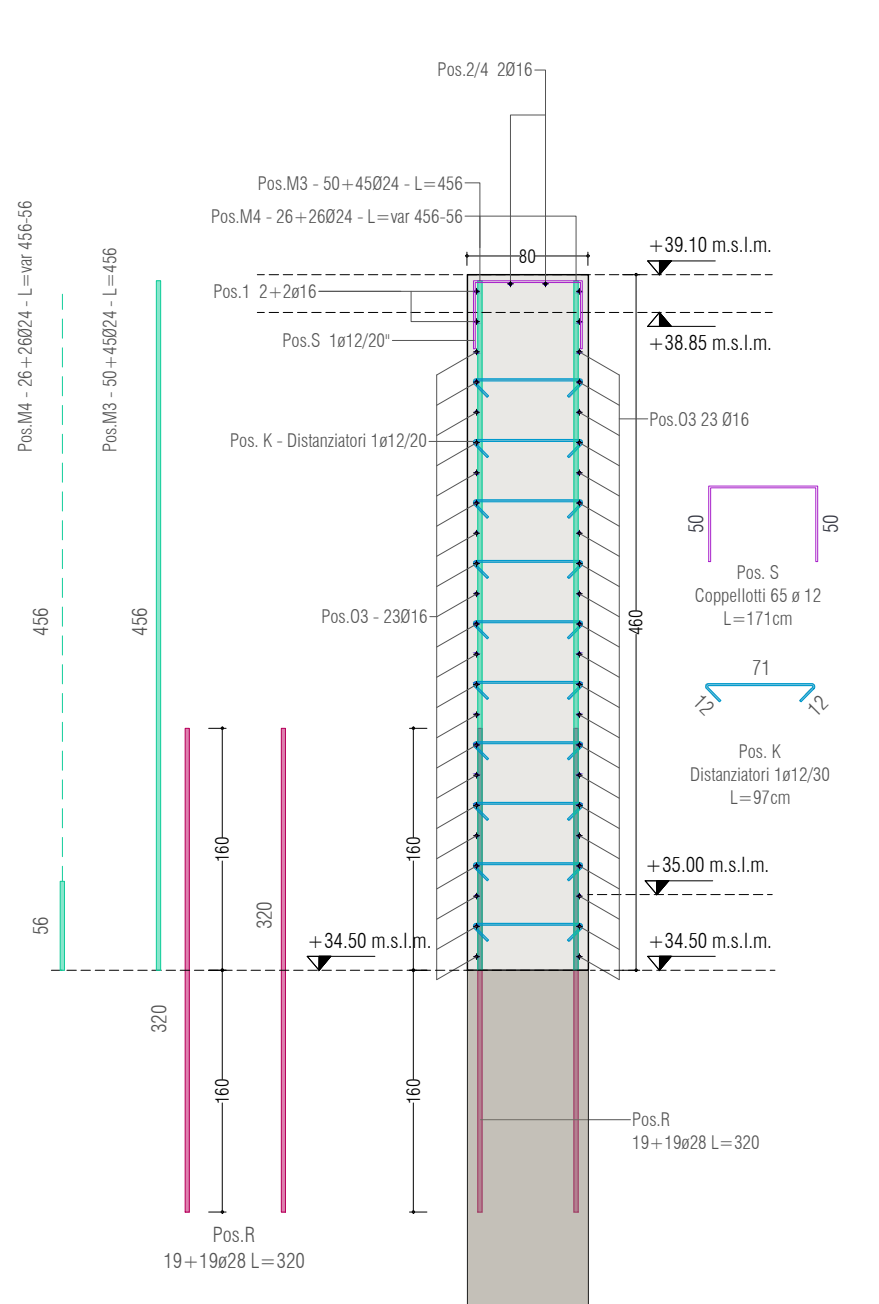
Pos.2/4 2Ø16

Pos.M3 - 50+45Ø24 - L=456

Pos.M4 - 26+26Ø24 - L=var 456-56

80

+39.10 m.s.l.m.

Pos.1 2+2ø16

Pos.S 1ø12/20"

+38.85 m.s.l.m.

Pos.M4 - 26+26Ø24 - L=var 456-56

Pos.M3 - 50+45Ø24 - L=456

Pos.O3 23 Ø16

Pos. K - Distanziatori 1ø12/20

50

50

Pos. S
Coppellotti 65 ø 12
L=171cm

456

456

Pos.O3 - 23Ø16

460

71

12

12

Pos. K
Distanziatori 1ø12/30
L=97cm

160

160

+35.00 m.s.l.m.

56

320

+34.50 m.s.l.m.

+34.50 m.s.l.m.

320

160

160

Pos.R
19+19ø28 L=320

Pos.R
19+19ø28 L=320